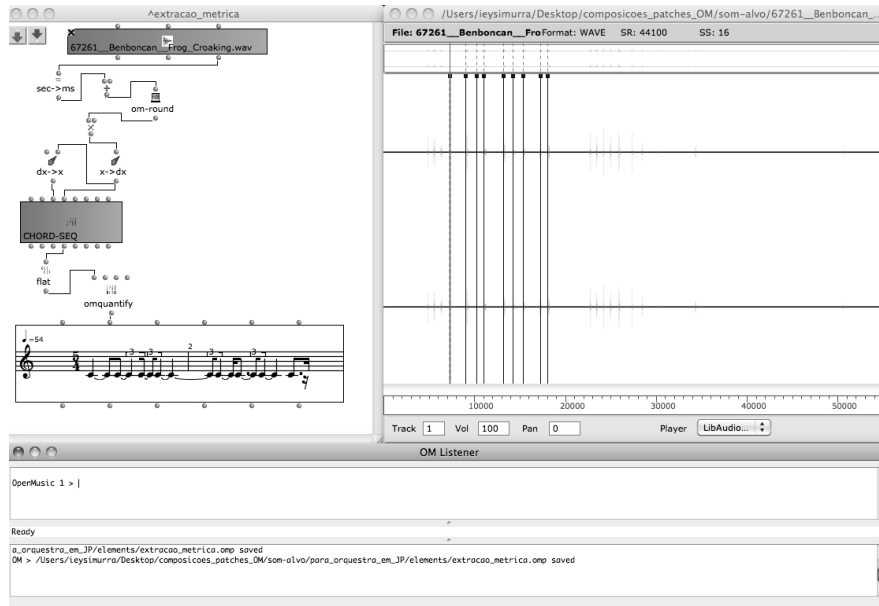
^extracao_metrica

67261__Benboncan__Frog_Croaking.wav

sec->ms

om-round

dx->x

x->dx

CHORD-SEQ

flat

omquantify

♩=54

$\frac{5}{4}$

3 3 2 3 3

/Users/ieysimurra/Desktop/composicoes_patches_OM/som-alvo/67261__Benboncan_...

File: 67261__Benboncan__Fro Format: WAVE SR: 44100 SS: 16

10000 20000 30000 40000 50000

Track 1 Vol 100 Pan 0 Player LibAudio...

OM Listener

OpenMusic 1 > |

Ready

a_orquestra_em_JP/elements/extracao_metrica.omp saved
OM > /Users/ieysimurra/Desktop/composicoes_patches_OM/som-alvo/para_orquestra_em_JP/elements/extracao_metrica.omp saved